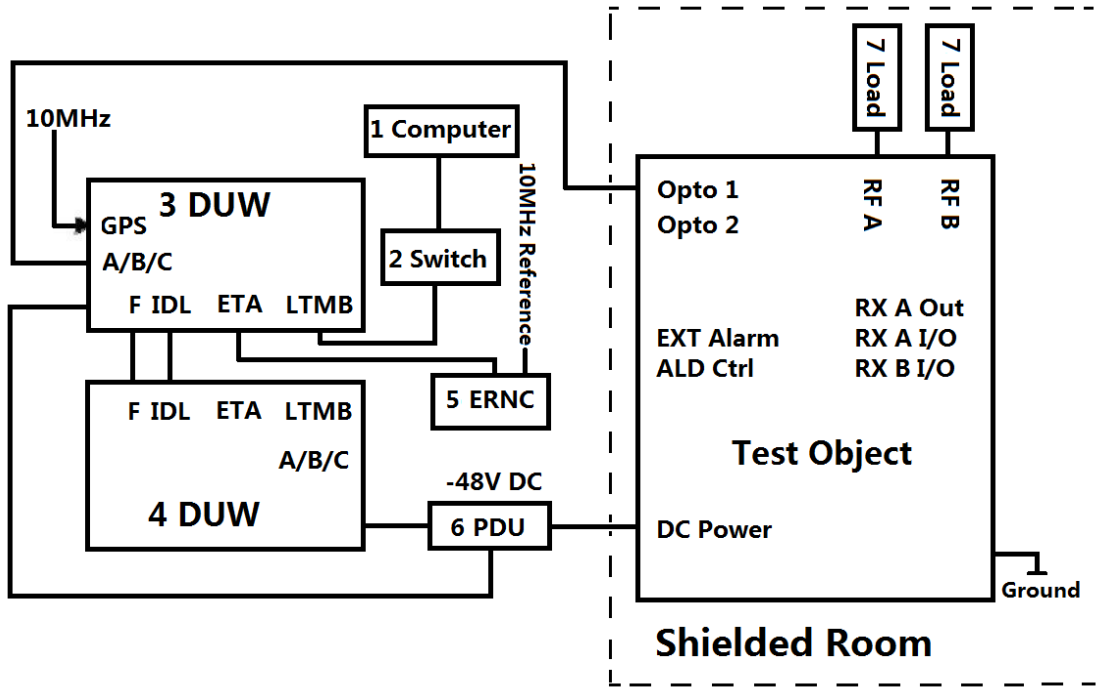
7 Load

7 Load

10MHz

1 Computer

3 DUW

GPS

A/B/C

2 Switch

10MHz Reference

F IDL ETA LTMB

Opto 1

Opto 2

RF A

RF B

RX A Out

RX A I/O

RX B I/O

EXT Alarm

ALD Ctrl

5 ERNC

F IDL ETA LTMB

A/B/C

4 DUW

-48V DC

6 PDU

Test Object

DC Power

Ground

Shielded Room